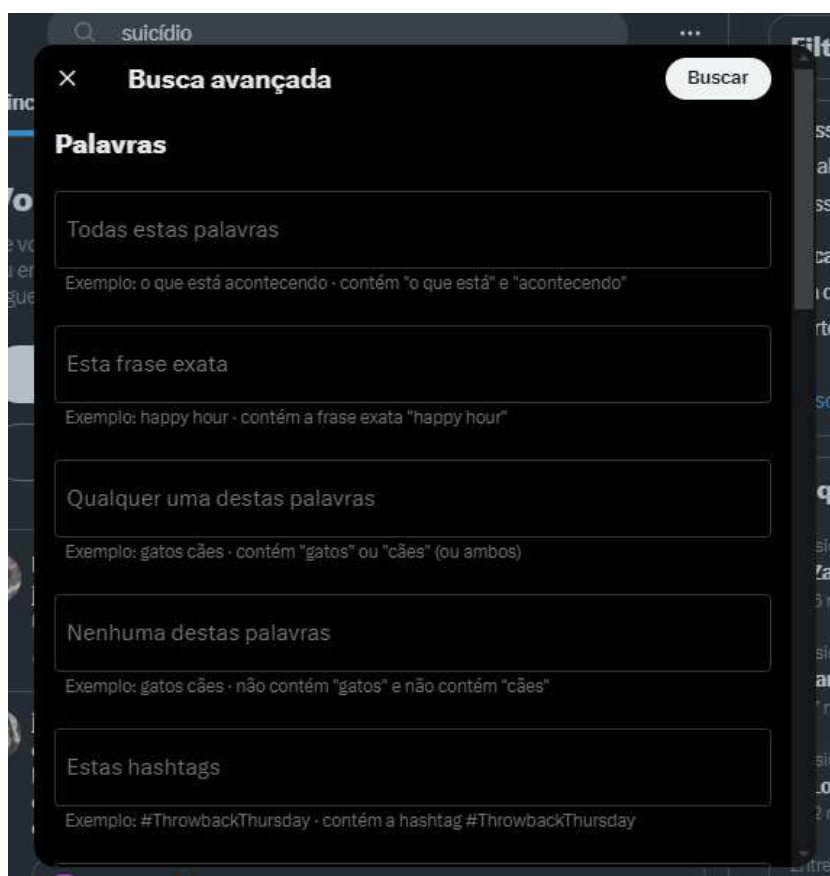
suicídio

Busca avançada

Buscar

Palavras

Todas estas palavras

Exemplo: o que está acontecendo · contém "o que está" e "acontecendo"

Esta frase exata

Exemplo: happy hour · contém a frase exata "happy hour"

Qualquer uma destas palavras

Exemplo: gatos cães · contém "gatos" ou "cães" (ou ambos)

Nenhuma destas palavras

Exemplo: gatos cães · não contém "gatos" e não contém "cães"

Estas hashtags

Exemplo: #ThrowbackThursday · contém a hashtag #ThrowbackThursday